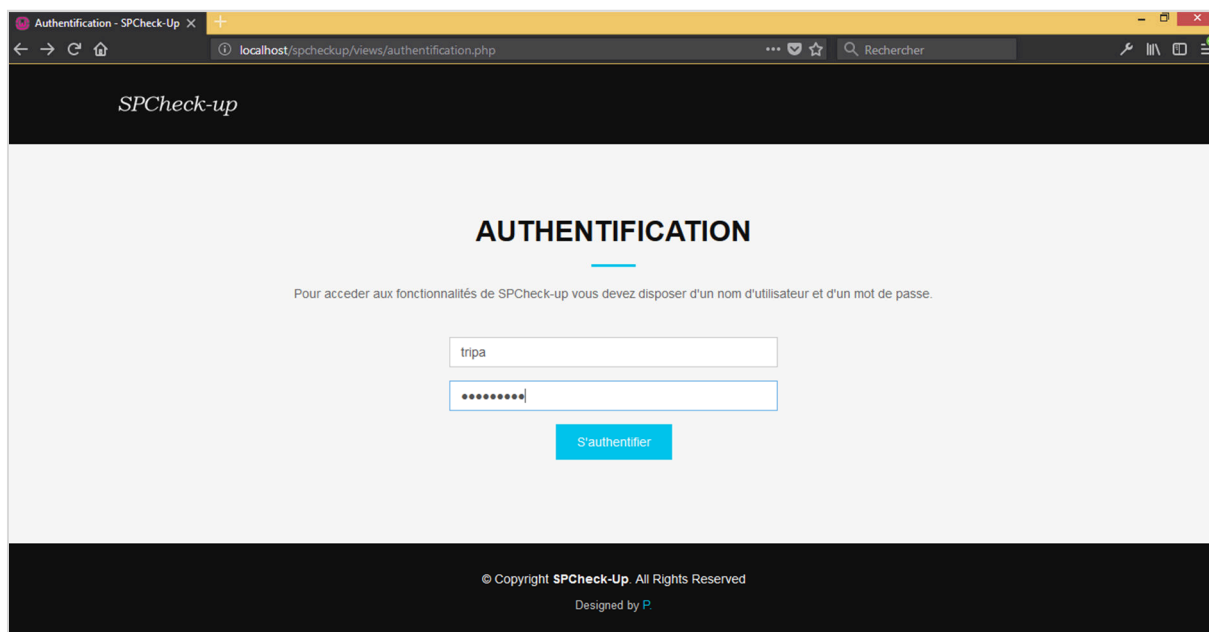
Authentification - SPCheck-Up ×

localhost/spcheckup/views/authentification.php

Rechercher

SPCheck-up

AUTHENTIFICATION

Pour acceder aux fonctionnalités de SPCheck-up vous devez disposer d'un nom d'utilisateur et d'un mot de passe.

tripa

•••••••••

S'authentifier

© Copyright **SPCheck-Up**. All Rights Reserved

Designed by P.